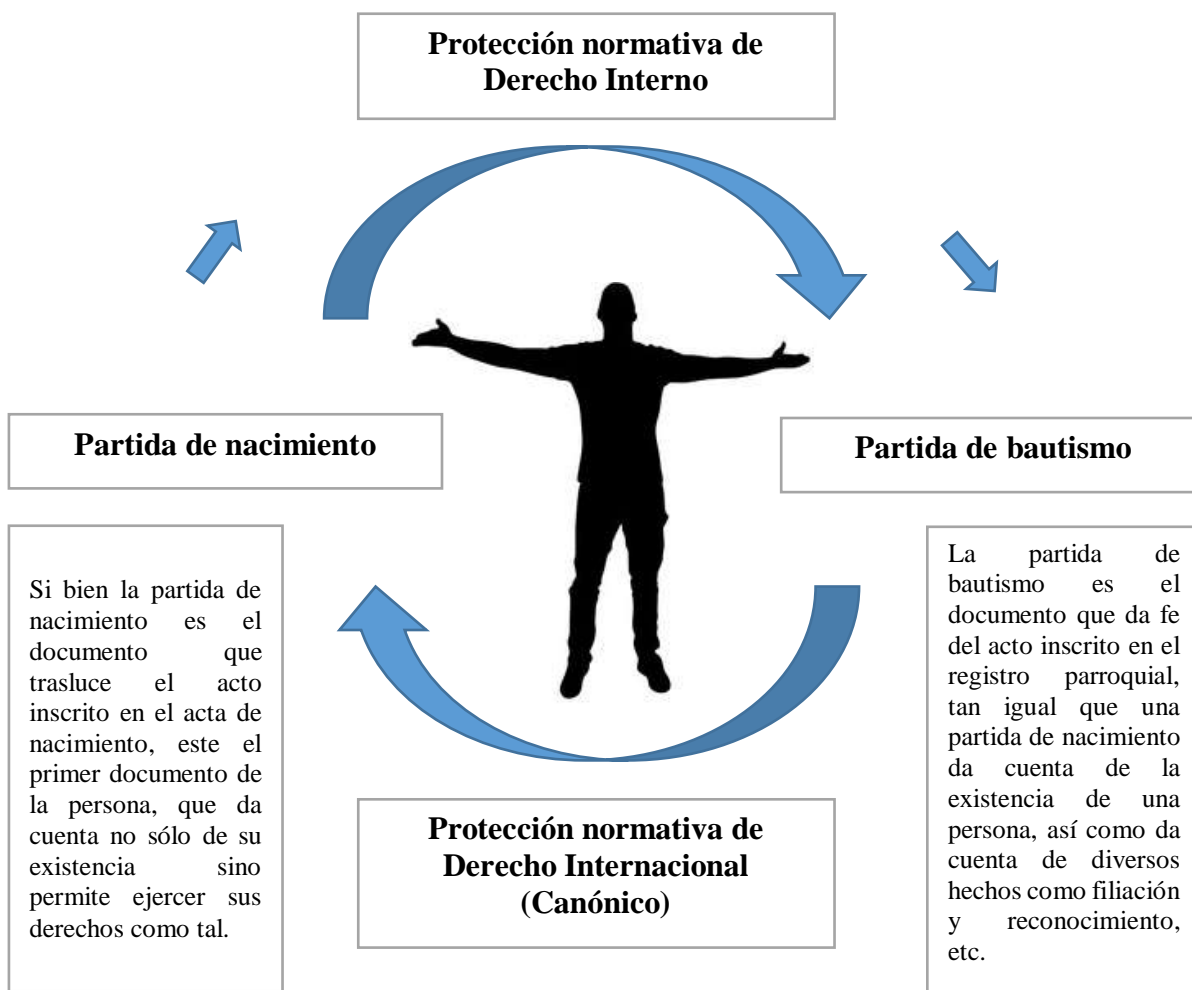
Protección normativa de Derecho Interno

Partida de nacimiento

Partida de bautismo

Si bien la partida de nacimiento es el documento que trasluce el acto inscrito en el acta de nacimiento, este el primer documento de la persona, que da cuenta no sólo de su existencia sino permite ejercer sus derechos como tal.

La partida de bautismo es el documento que da fe del acto inscrito en el registro parroquial, tan igual que una partida de nacimiento da cuenta de la existencia de una persona, así como da cuenta de diversos hechos como filiación y reconocimiento, etc.

Protección normativa de Derecho Internacional (Canónico)